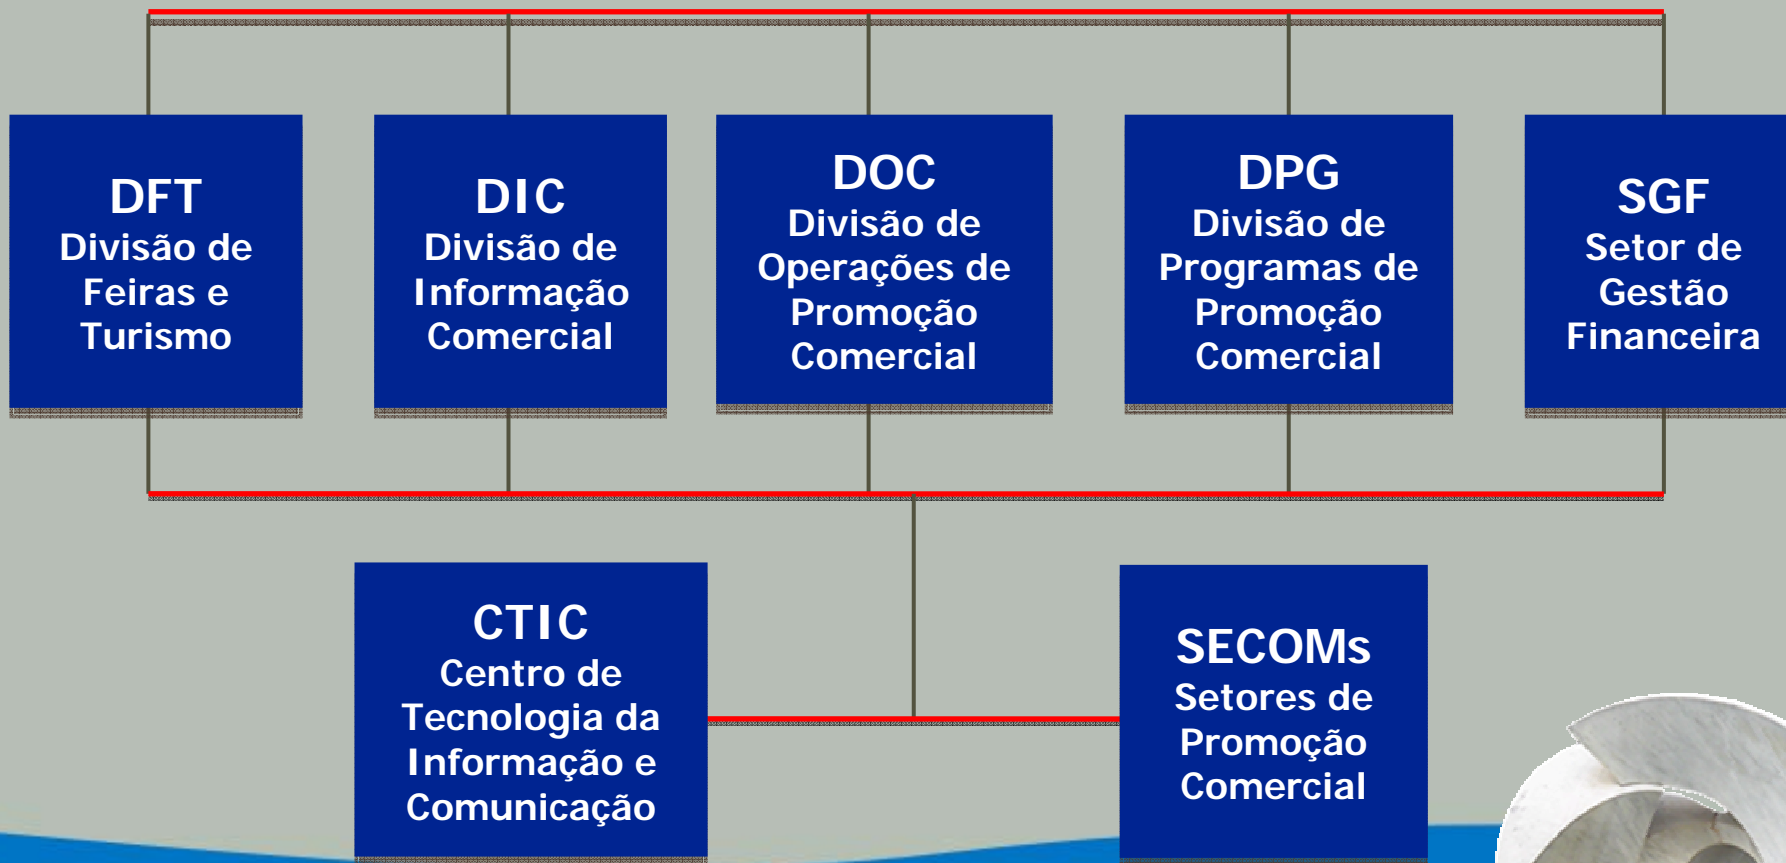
DFT
Divisão de Feiras e Turismo

DIC
Divisão de Informação Comercial

DOC
Divisão de Operações de Promoção Comercial

DPG
Divisão de Programas de Promoção Comercial

SGF
Setor de Gestão Financeira

CTIC
Centro de Tecnologia da Informação e Comunicação

SECOMs
Setores de Promoção Comercial